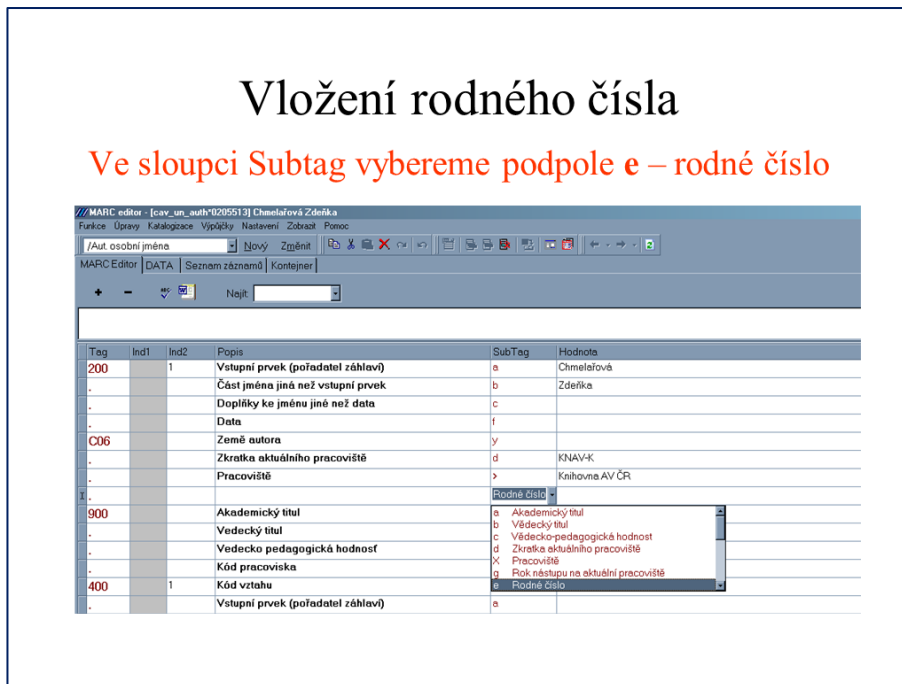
Vložení rodného čísla

Ve sloupci Subtag vybereme podpole **e** – rodné číslo

MARC editor - [cav_un_auth*0205513] Chmelařová Zdeňka

Funkce Úpravy Katalogizace Výpůjčky Nastavení Zobrazit Pomoc

/Aut. osobní jména Nový Změnit

MARC Editor DATA Seznam záznamů Kontejner

+ – Najít

| Tag | Ind1 | Ind2 | Popis | SubTag | Hodnota |
|---|---|---|---|---|---|
| 200 | | 1 | Vstupní prvek (pořadatel záhlaví) | a | Chmelařová |
| . | | | Část jména jiná než vstupní prvek | b | Zdeňka |
| . | | | Doplňky ke jménu jiné než data | c | |
| . | | | Data | f | |
| C06 | | | Země autora | y | |
| . | | | Zkratka aktuálního pracoviště | d | KNAV-K |
| . | | | Pracoviště | > | Knihovna AV ČR |
| . | | | | Rodné číslo | |
| 900 | | | Akademický titul | | |
| . | | | Vedecký titul | | |
| . | | | Vedecko pedagogická hodnosť | | |
| . | | | Kód pracoviska | | |
| 400 | | 1 | Kód vztahu | | |
| . | | | Vstupní prvek (pořadatel záhlaví) | a | |

a Akademický titul
b Vědecký titul
c Vědecko-pedagogická hodnost
d Zkratka aktuálního pracoviště
X Pracoviště
g Rok nástupu na aktuální pracoviště
e Rodné číslo